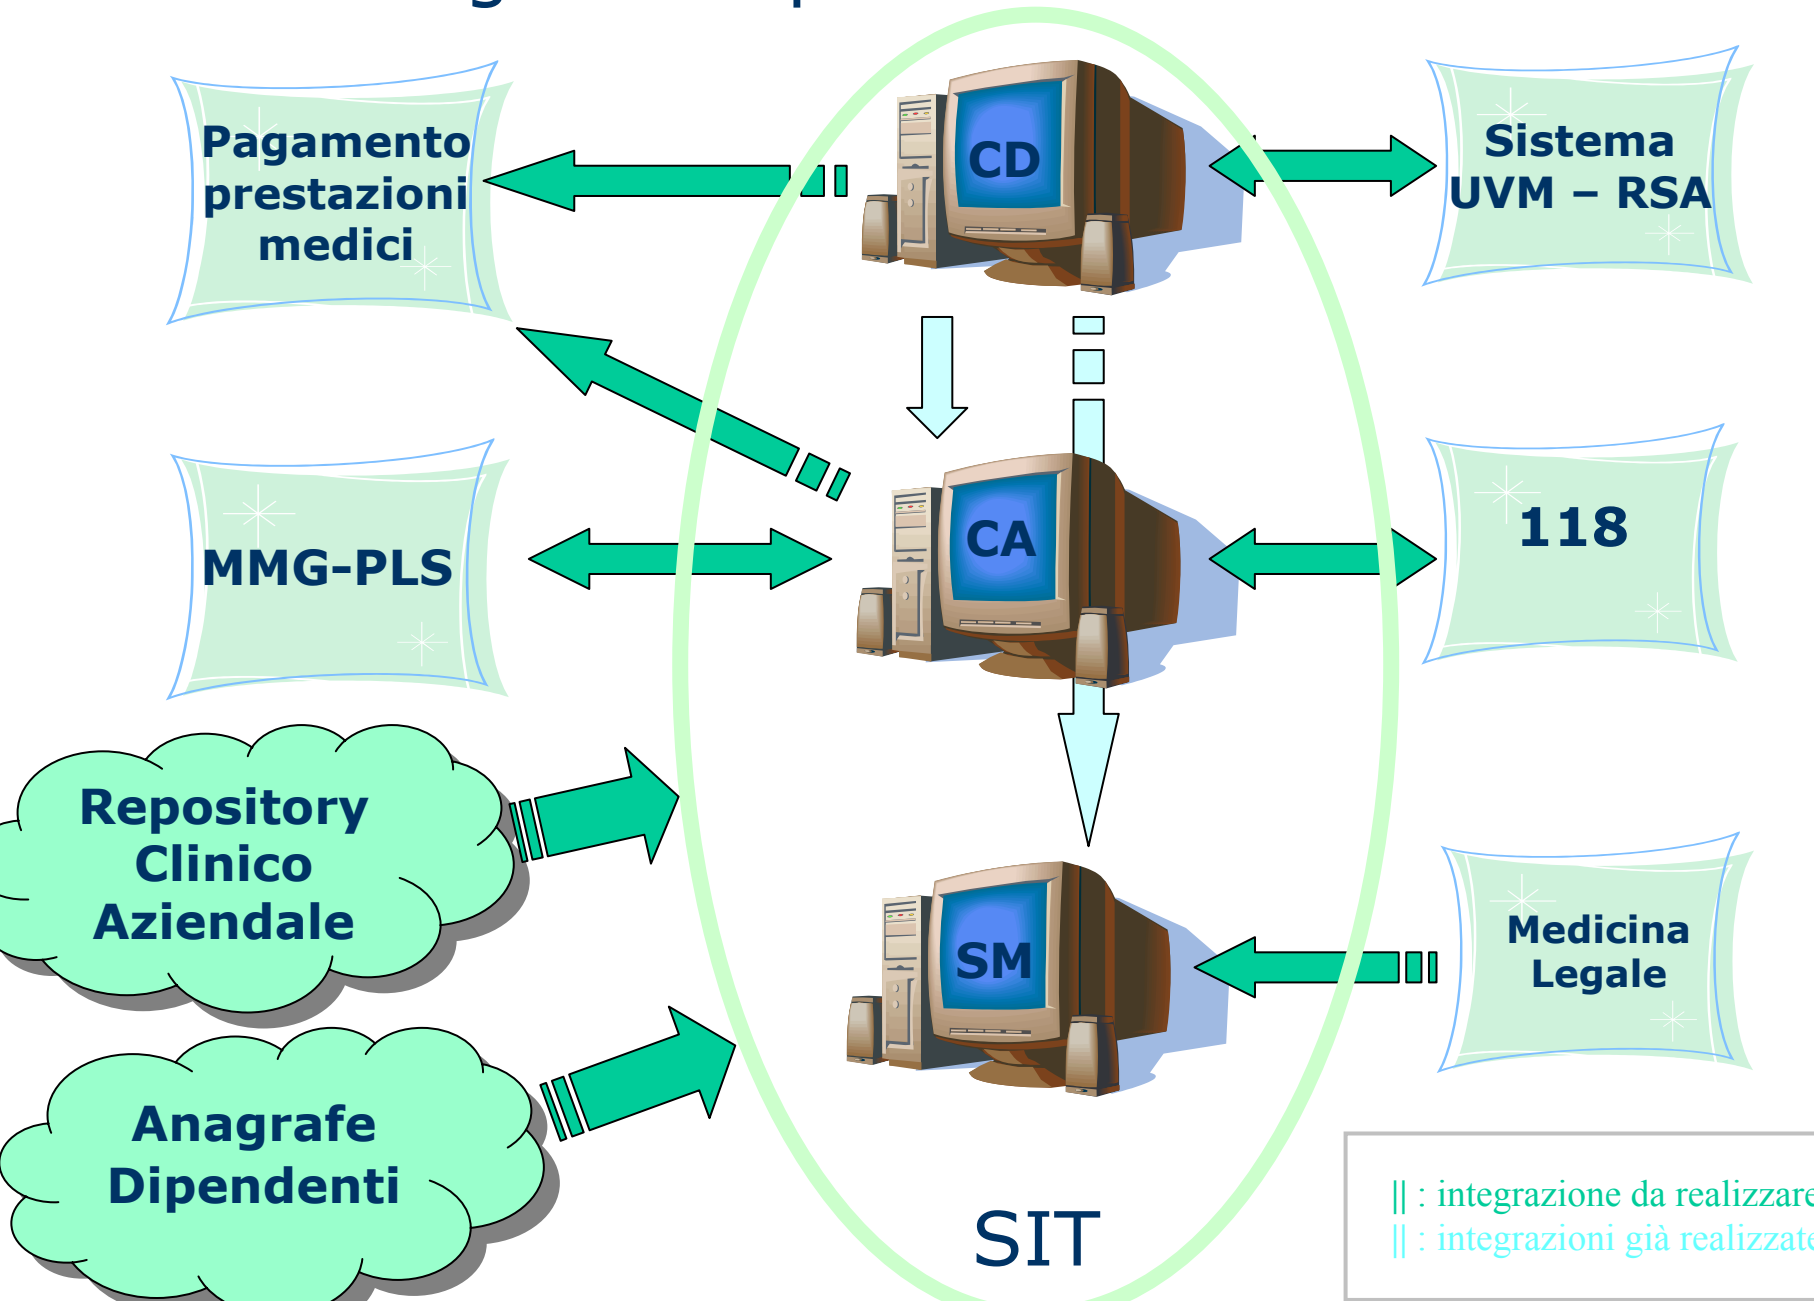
Pagamento prestazioni medici

CD

Sistema UVM – RSA

MMG-PLS

CA

118

Repository Clinico Aziendale

SM

Medicina Legale

Anagrafe Dipendenti

SIT

|| : integrazione da realizzare
|| : integrazioni già realizzate